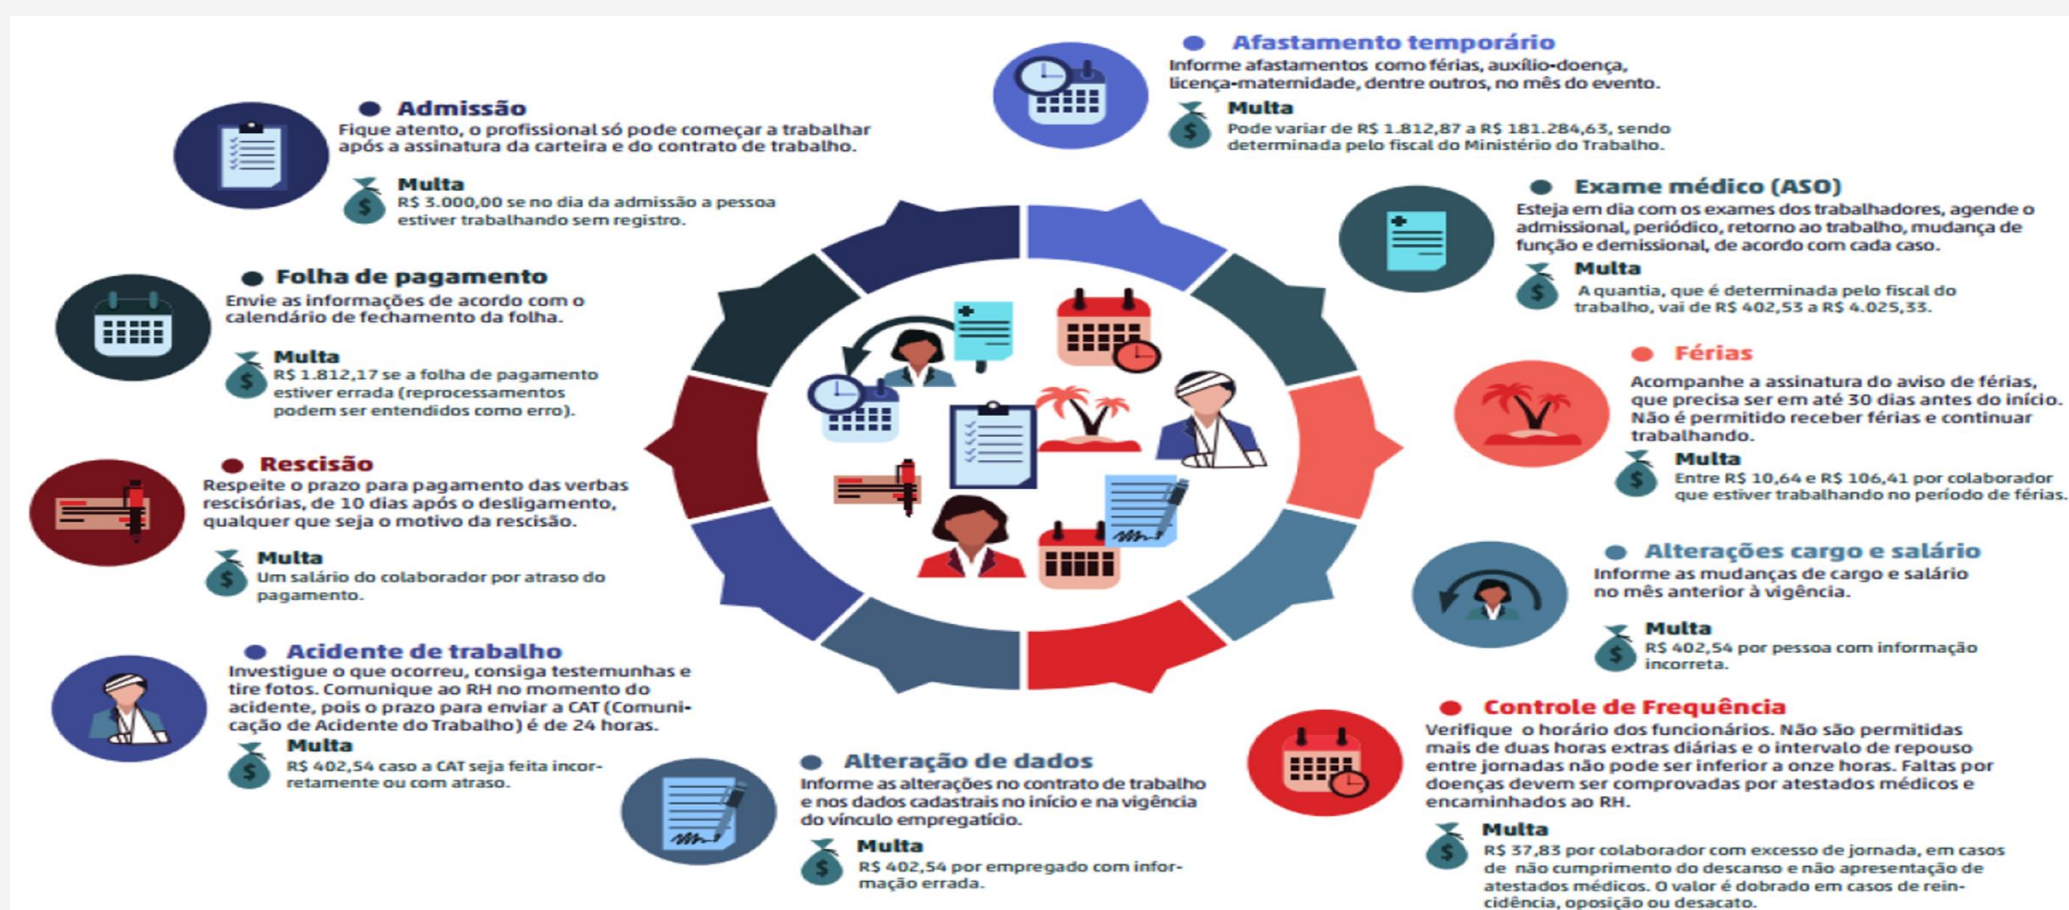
Afastamento temporário
Informe afastamentos como férias, auxílio-doença, licença-maternidade, dentre outros, no mês do evento.
Multa
Pode variar de R$ 1.812,87 a R$ 181.284,63, sendo determinada pelo fiscal do Ministério do Trabalho.

Admissão
Fique atento, o profissional só pode começar a trabalhar após a assinatura da carteira e do contrato de trabalho.
Multa
R$ 3.000,00 se no dia da admissão a pessoa estiver trabalhando sem registro.

Exame médico (ASO)
Esteja em dia com os exames dos trabalhadores, agende o admissional, periódico, retorno ao trabalho, mudança de função e demissional, de acordo com cada caso.
Multa
A quantia, que é determinada pelo fiscal do trabalho, vai de R$ 402,53 a R$ 4.025,33.

Folha de pagamento
Envie as informações de acordo com o calendário de fechamento da folha.
Multa
R$ 1.812,17 se a folha de pagamento estiver errada (reprocessamentos podem ser entendidos como erro).

Férias
Acompanhe a assinatura do aviso de férias, que precisa ser em até 30 dias antes do início. Não é permitido receber férias e continuar trabalhando.
Multa
Entre R$ 10,64 e R$ 106,41 por colaborador que estiver trabalhando no período de férias.

Rescisão
Respeite o prazo para pagamento das verbas rescisórias, de 10 dias após o desligamento, qualquer que seja o motivo da rescisão.
Multa
Um salário do colaborador por atraso do pagamento.

Alterações cargo e salário
Informe as mudanças de cargo e salário no mês anterior à vigência.
Multa
R$ 402,54 por pessoa com informação incorreta.

Acidente de trabalho
Investigue o que ocorreu, consiga testemunhas e tire fotos. Comunique ao RH no momento do acidente, pois o prazo para enviar a CAT (Comunicação de Acidente do Trabalho) é de 24 horas.
Multa
R$ 402,54 caso a CAT seja feita incorretamente ou com atraso.

Controle de Frequência
Verifique o horário dos funcionários. Não são permitidas mais de duas horas extras diárias e o intervalo de repouso entre jornadas não pode ser inferior a onze horas. Faltas por doenças devem ser comprovadas por atestados médicos e encaminhados ao RH.
Multa
R$ 37,83 por colaborador com excesso de jornada, em casos de não cumprimento do descanso e não apresentação de atestados médicos. O valor é dobrado em casos de reincidência, oposição ou desacato.

Alteração de dados
Informe as alterações no contrato de trabalho e nos dados cadastrais no início e na vigência do vínculo empregatício.
Multa
R$ 402,54 por empregado com informação errada.